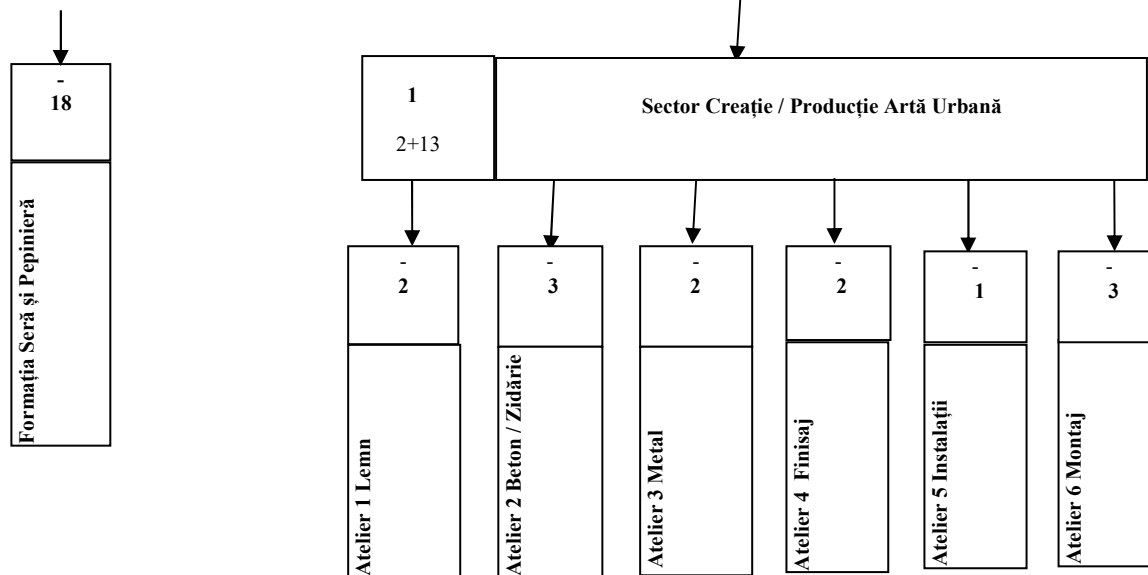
-
18

Formația Seră și Pepinieră

1
2+13

Sector Creație / Producție Artă Urbană

-
2

Atelier 1 Lemn

-
3

Atelier 2 Beton / Zidărie

-
2

Atelier 3 Metal

-
2

Atelier 4 Finisaj

-
1

Atelier 5 Instalații

-
3

Atelier 6 Montaj